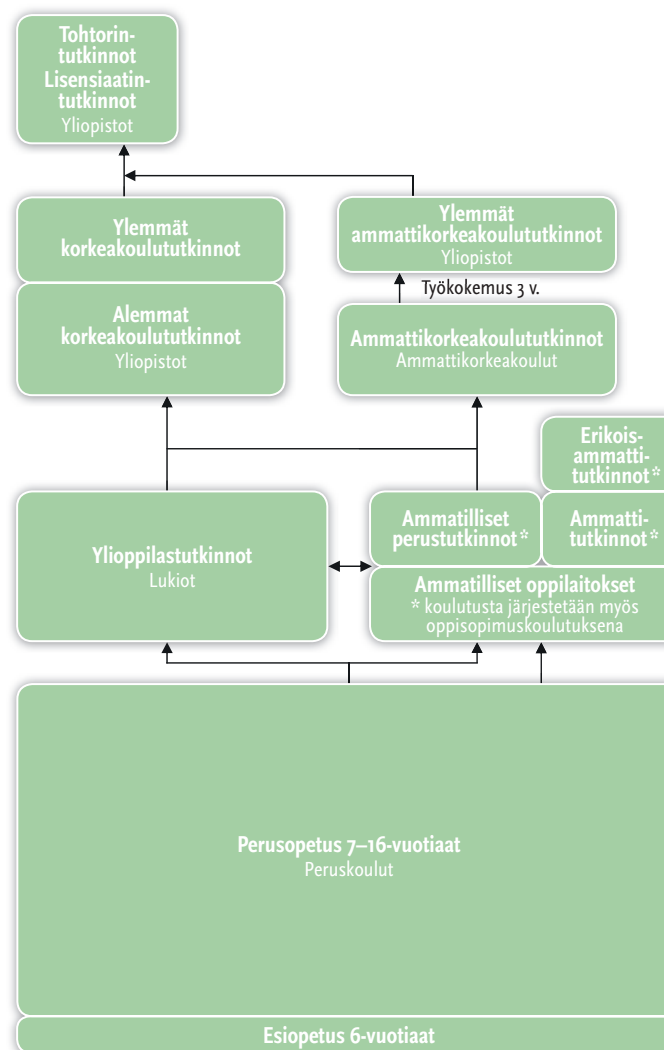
Tohtorintutkinnot
Lisensiaatintutkinnot
Yliopistot

Ylemmät korkeakoulututkinnot

Ylemmät ammattikorkeakoulututkinnot
Yliopistot

Työkokemus 3 v.

Alemmat korkeakoulututkinnot
Yliopistot

Ammattikorkeakoulututkinnot
Ammattikorkeakoulut

Erikoisammattitutkinnot*

Ammatilliset perustutkinnot*

Ammattitutkinnot*

Ylioppilastutkinnot
Lukiot

Ammatilliset oppilaitokset
* koulutusta järjestetään myös oppisopimuskoulutuksena

Perusopetus 7–16-vuotiaat
Peruskoulut

Esiopetus 6-vuotiaat